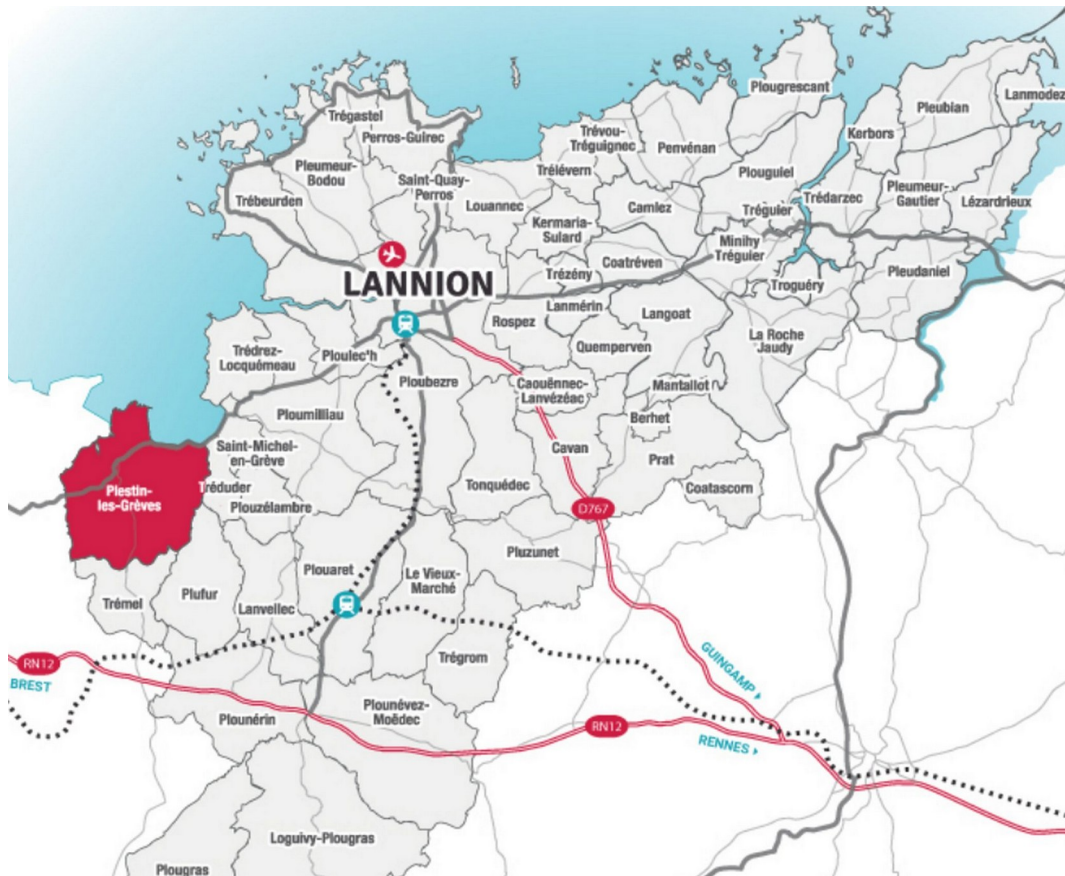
Plougrescant
Lanmodez
Trégastel
Perros-Guirec
Trévou-Tréguignec
Penvénan
Pleubian
Kerbors
Pleumeur-Bodou
Saint-Quay-Perros
Trélévern
Plouguiel
Trédarzec
Pleumeur-Gautier
Lézardrieux
Trébeurden
Louannec
Camlez
Tréguier
Kermaria-Sulard
Minihy-Tréguier
LANNION
Trézény
Coatréven
Pleudaniel
Troguéry
Lanmérin
Langoat
Rospez
La Roche Jaudy
Trédrez-Locquémeau
Ploulec'h
Quemperven
Ploubezre
Caouënnec-Lanvézéac
Mantallot
Ploumilliau
Berhet
Saint-Michel-en-Grève
Cavan
Prat
Plestin-les-Grèves
Tréduder
Tonquédec
Coatascorn
Plouzélambre
D767
Pluzunet
Plouaret
Le Vieux-Marché
Trémel
Plufur
Lanvellec
GUINGAMP
Trégrom
RN12
BREST
Plounérin
Plounévez-Moëdec
RN12
RENNES
Loguivy-Plougras
Plougras